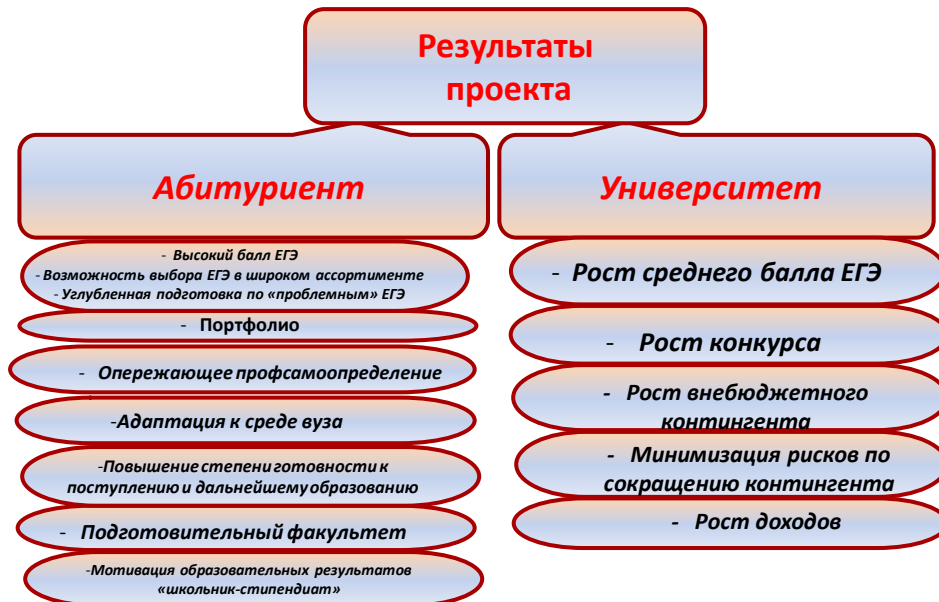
Результаты проекта

Абитуриент

- Высокий балл ЕГЭ
- Возможность выбора ЕГЭ в широком ассортименте
- Углубленная подготовка по «проблемным» ЕГЭ

- Портфолио

- Опережающее профсамоопределение

-Адаптация к среде вуза

-Повышение степени готовности к поступлению и дальнейшему образованию

- Подготовительный факультет

-Мотивация образовательных результатов «школьник-стипендиат»

Университет

- Рост среднего балла ЕГЭ

- Рост конкурса

- Рост внебюджетного контингента

- Минимизация рисков по сокращению контингента

- Рост доходов